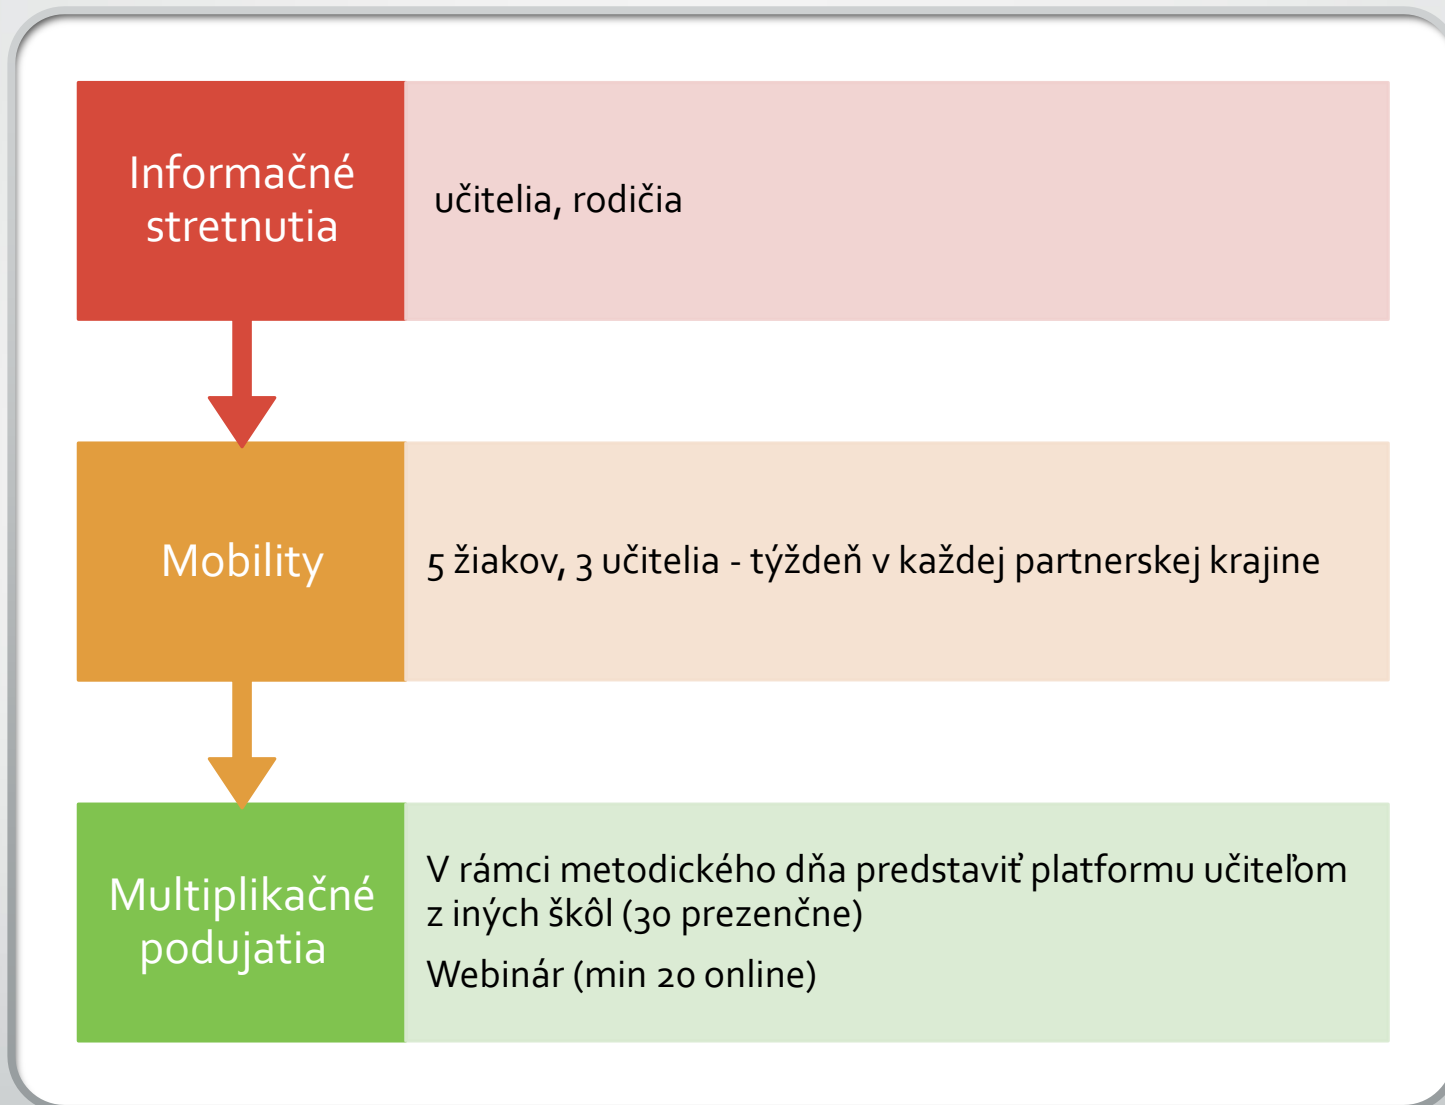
Informačné stretnutia

učitelia, rodičia

Mobility

5 žiakov, 3 učitelia - týždeň v každej partnerskej krajine

Multiplikačné podujatia

V rámci metodického dňa predstaviť platformu učiteľom z iných škôl (30 prezenčne)

Webinár (min 20 online)